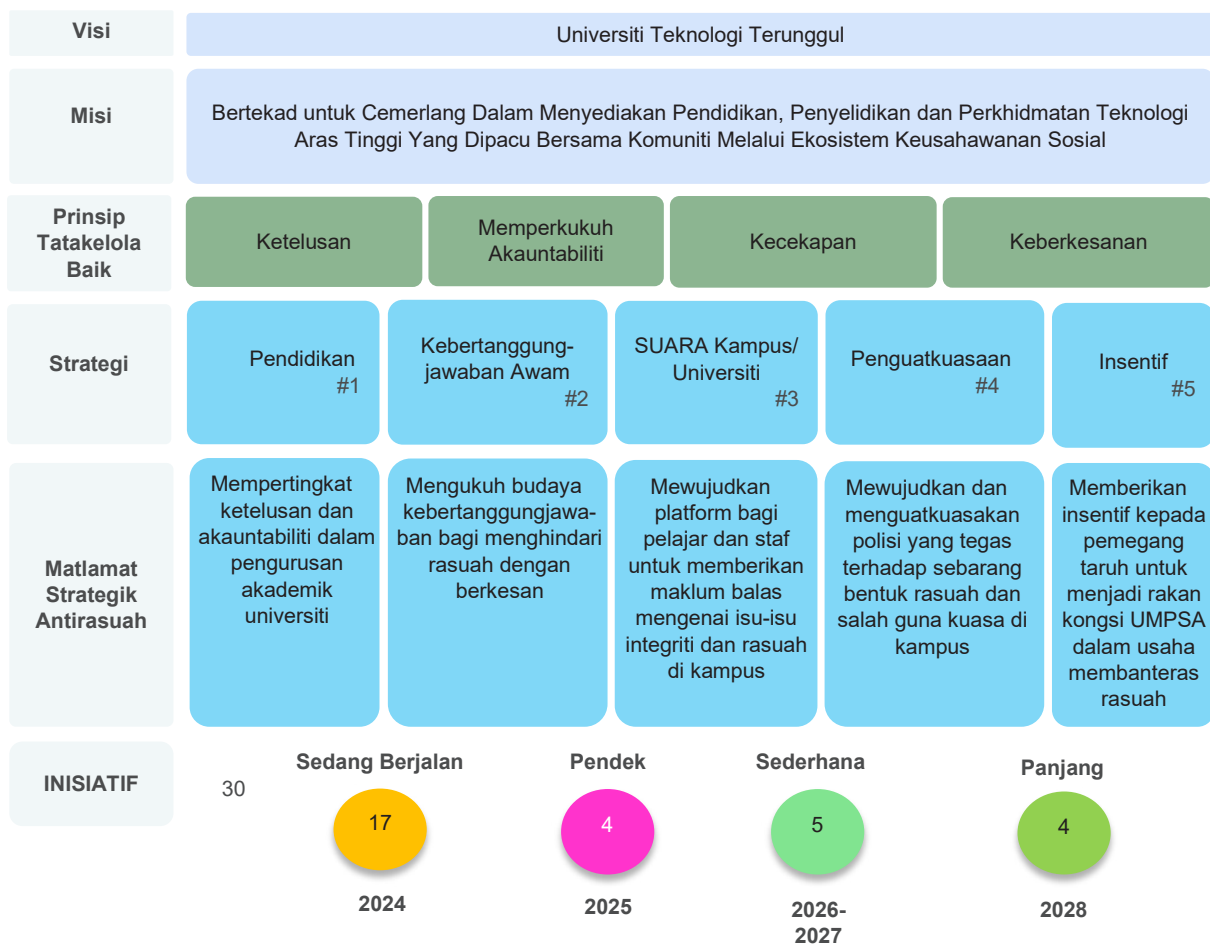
Visi

Universiti Teknologi Terunggul

Misi

Bertekad untuk Cemerlang Dalam Menyediakan Pendidikan, Penyelidikan dan Perkhidmatan Teknologi Aras Tinggi Yang Dipacu Bersama Komuniti Melalui Ekosistem Keusahawanan Sosial

Prinsip Tatakelola Baik

Ketelusan

Memperkukuh Akauntabiliti

Kecekapan

Keberkesanan

Strategi

Pendidikan #1

Kebertanggungjawaban Awam #2

SUARA Kampus/ Universiti #3

Penguatkuasaan #4

Insentif #5

Matlamat Strategik Antirasuah

Mempertingkat ketelusan dan akauntabiliti dalam pengurusan akademik universiti

Mengukuh budaya kebertanggungjawaban bagi menghindari rasuah dengan berkesan

Mewujudkan platform bagi pelajar dan staf untuk memberikan maklum balas mengenai isu-isu integriti dan rasuah di kampus

Mewujudkan dan menguatkuasakan polisi yang tegas terhadap sebarang bentuk rasuah dan salah guna kuasa di kampus

Memberikan insentif kepada pemegang taruh untuk menjadi rakan kongsi UMPSA dalam usaha membanteras rasuah

INISIATIF

30

Sedang Berjalan
17
2024

Pendek
4
2025

Sederhana
5
2026-2027

Panjang
4
2028